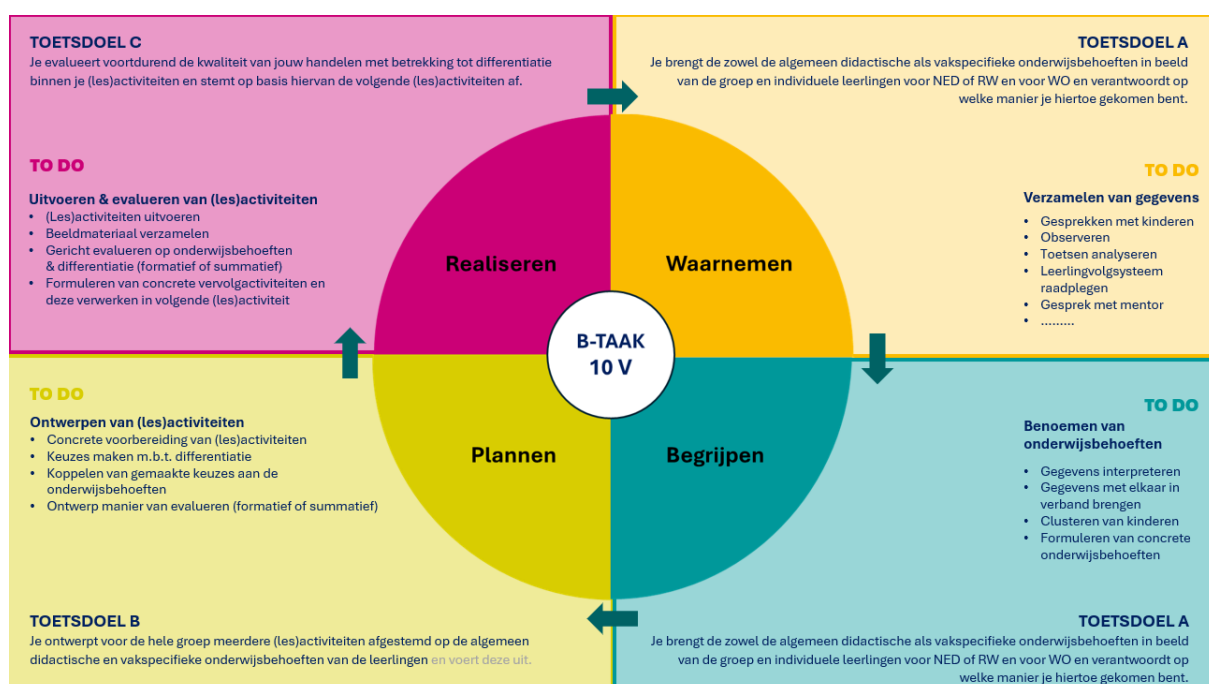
TOETSDOEL C
Je evalueert voortdurend de kwaliteit van jouw handelen met betrekking tot differentiatie binnen je (les)activiteiten en stemt op basis hiervan de volgende (les)activiteiten af.

TOETSDOEL A
Je brengt de zowel de algemeen didactische als vakspecifieke onderwijsbehoeften in beeld van de groep en individuele leerlingen voor NED of RW en voor WO en verantwoordt op welke manier je hiertoe gekomen bent.

TO DO

Uitvoeren & evalueren van (les)activiteiten
- (Les)activiteiten uitvoeren
- Beeldmateriaal verzamelen
- Gericht evalueren op onderwijsbehoeften & differentiatie (formatief of summatief)
- Formuleren van concrete vervolgactiviteiten en deze verwerken in volgende (les)activiteit

TO DO

Verzamelen van gegevens
- Gesprekken met kinderen
- Observeren
- Toetsen analyseren
- Leerlingvolgsysteem raadplegen
- Gesprek met mentor
- .........

Realiseren

Waarnemen

B-TAAK
10 V

Plannen

Begrijpen

TO DO

Ontwerpen van (les)activiteiten
- Concrete voorbereiding van (les)activiteiten
- Keuzes maken m.b.t. differentiatie
- Koppelen van gemaakte keuzes aan de onderwijsbehoeften
- Ontwerp manier van evalueren (formatief of summatief)

TO DO

Benoemen van onderwijsbehoeften
- Gegevens interpreteren
- Gegevens met elkaar in verband brengen
- Clusteren van kinderen
- Formuleren van concrete onderwijsbehoeften

TOETSDOEL B
Je ontwerpt voor de hele groep meerdere (les)activiteiten afgestemd op de algemeen didactische en vakspecifieke onderwijsbehoeften van de leerlingen en voert deze uit.

TOETSDOEL A
Je brengt de zowel de algemeen didactische als vakspecifieke onderwijsbehoeften in beeld van de groep en individuele leerlingen voor NED of RW en voor WO en verantwoordt op welke manier je hiertoe gekomen bent.